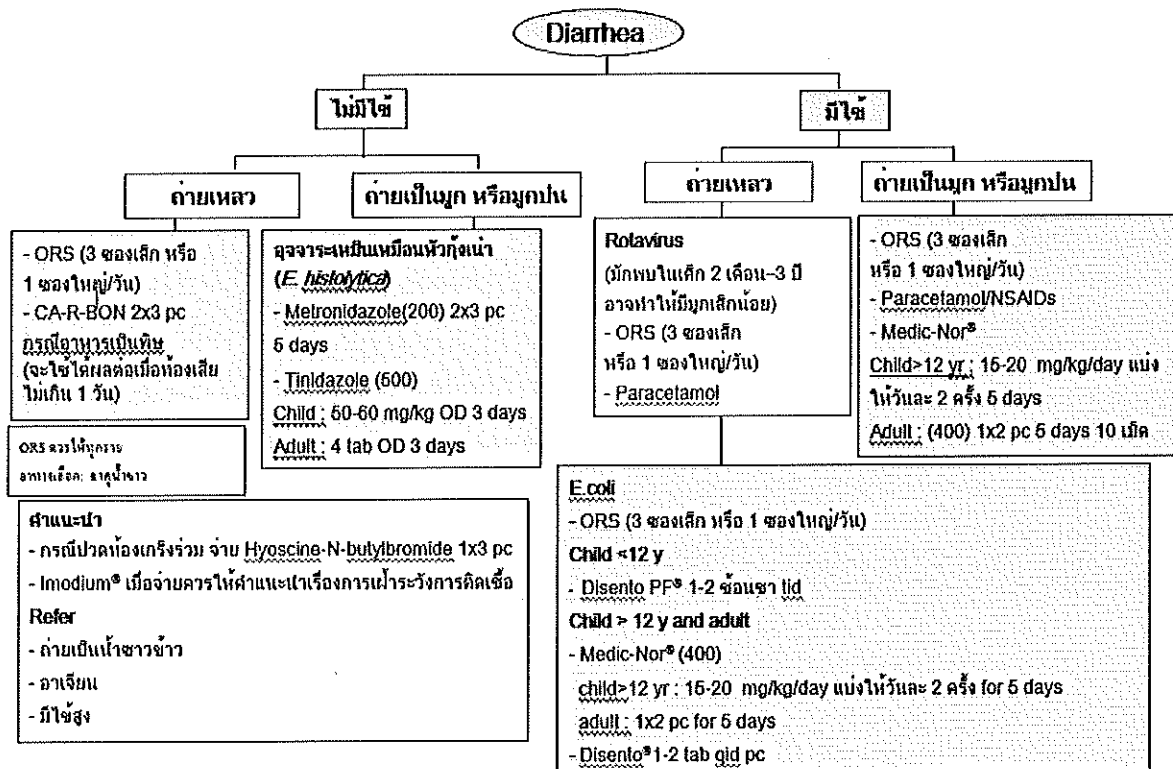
Diarrhea

ไม่มีไข้

มีไข้

ถ่ายเหลว

ถ่ายเป็นมูก หรือมูกปน

ถ่ายเหลว

ถ่ายเป็นมูก หรือมูกปน

- ORS (3 ซองเล็ก หรือ 1 ซองใหญ่/วัน)
- CA-R-BON 2x3 pc
กรณีอาหารเป็นพิษ (จะใช้ได้ผลต่อเมื่อท้องเสียไม่เกิน 1 วัน)

ORS ควรให้บุตรจิบ
อาหารเหลือง: ผงกุ้นหงาว

อุจจาระเหม็นเหมือนหัวกุ้งเน่า (E. histolytica)
- Metronidazole(200) 2x3 pc 5 days
- Tinidazole (500)
Child : 50-60 mg/kg OD 3 days
Adult : 4 tab OD 3 days

Rotavirus
(มักพบในเด็ก 2 เดือน-3 ปี อาจทำให้มีมูกเล็กน้อย)
- ORS (3 ซองเล็ก หรือ 1 ซองใหญ่/วัน)
- Paracetamol

- ORS (3 ซองเล็ก หรือ 1 ซองใหญ่/วัน)
- Paracetamol/NSAIDs
- Medic-Nor®
Child>12 yr : 15-20 mg/kg/day แบ่งให้วันละ 2 ครั้ง 5 days
Adult : (400) 1x2 pc 5 days 10 เม็ด

คำแนะนำ
- กรณีปวดท้องเกร็งร่วม จ่าย Hyoscine-N-butylbromide 1x3 pc
- Imodium® เมื่อจ่ายควรให้คำแนะนำเรื่องการเฝ้าระวังการติดเชื้อ
Refer
- ถ่ายเป็นน้ำซาวข้าว
- อาเจียน
- มีไข้สูง

E.coli
- ORS (3 ซองเล็ก หรือ 1 ซองใหญ่/วัน)
Child <12 y
- Disento PF® 1-2 ช้อนชา tid
Child > 12 y and adult
- Medic-Nor® (400)
child>12 yr : 15-20 mg/kg/day แบ่งให้วันละ 2 ครั้ง for 5 days
adult : 1x2 pc for 5 days
- Disento® 1-2 tab qid pc